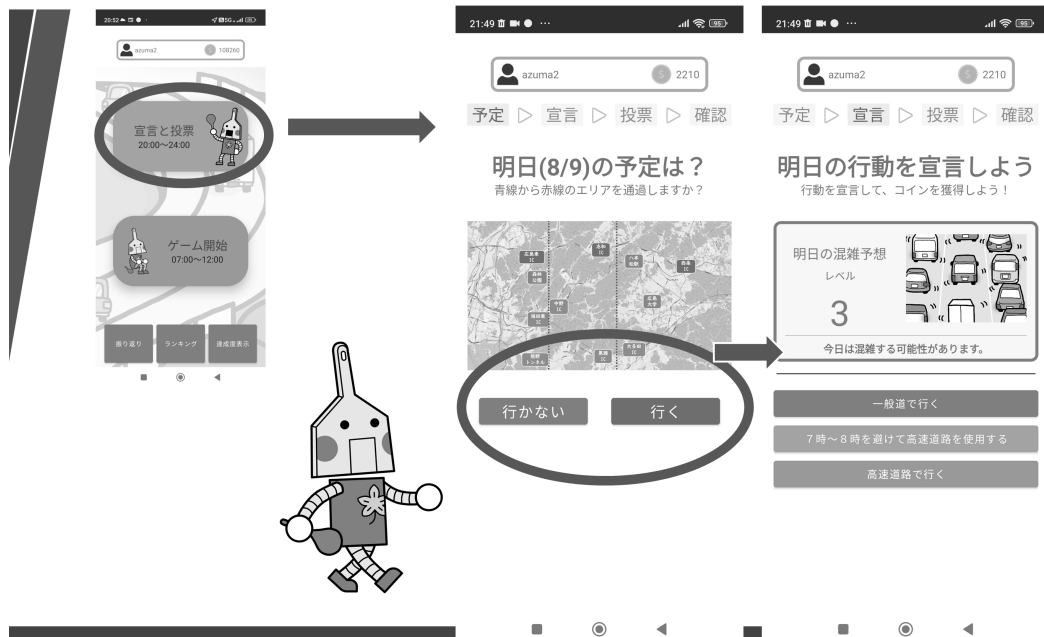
20:52

azuma2 108260

宣言と投票
20:00〜24:00

ゲーム開始
07:00〜12:00

振り返り ランキング 達成度表示

21:49

azuma2 2210

予定 ▷ 宣言 ▷ 投票 ▷ 確認

明日(8/9)の予定は？
青線から赤線のエリアを通過しますか？

行かない 行く

21:49

azuma2 2210

予定 ▷ 宣言 ▷ 投票 ▷ 確認

明日の行動を宣言しよう
行動を宣言して、コインを獲得しよう！

明日の混雑予想
レベル
3
今日は混雑する可能性があります。

一般道で行く
7時〜8時を避けて高速道路を使用する
高速道路で行く